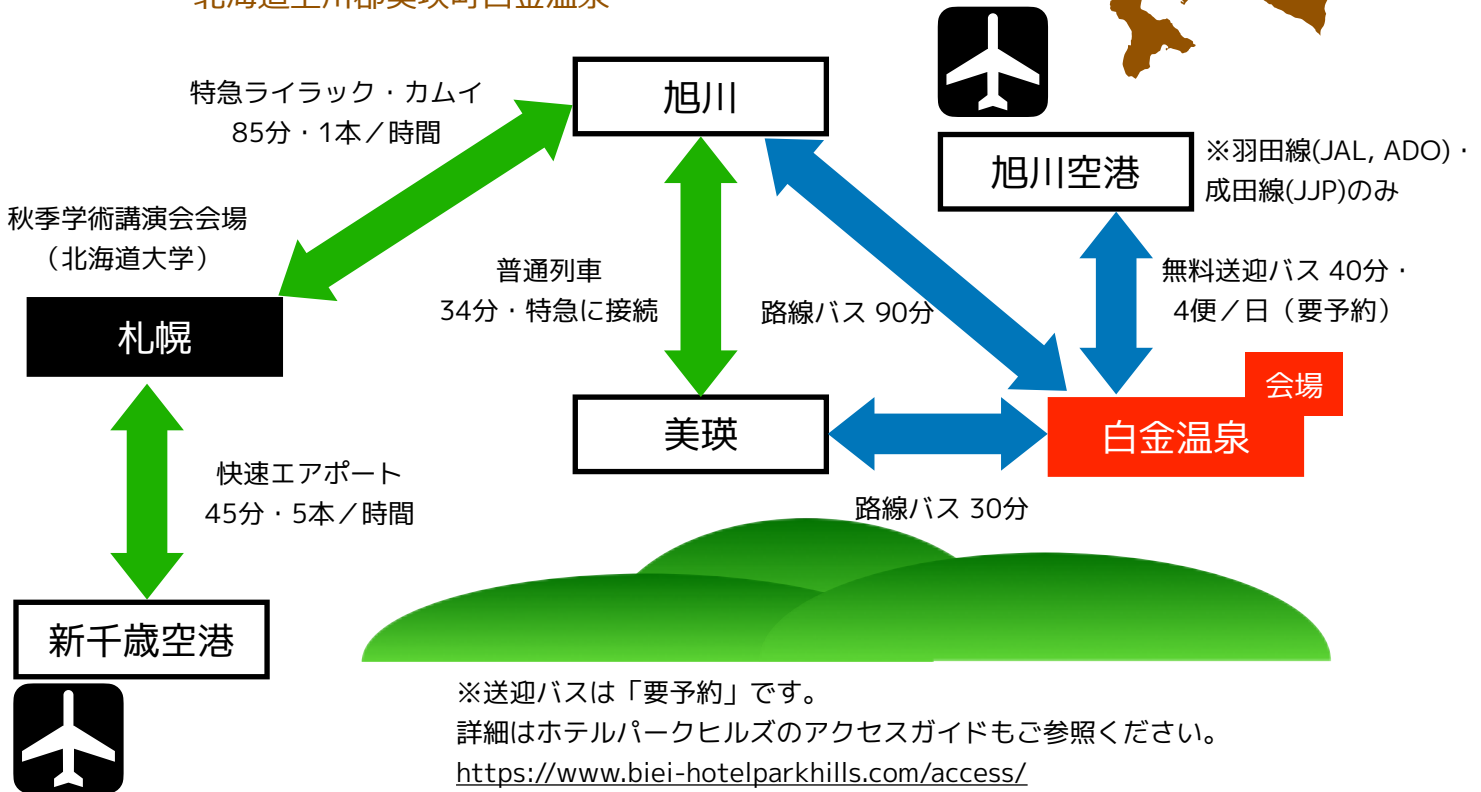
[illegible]

特急ライラック・カムイ
85分・1本／時間

旭川

旭川空港

※羽田線(JAL, ADO)・成田線(JJP)のみ

秋季学術講演会会場
（北海道大学）

札幌

普通列車
34分・特急に接続

路線バス 90分

無料送迎バス 40分・4便／日（要予約）

会場

美瑛

白金温泉

快速エアポート
45分・5本／時間

路線バス 30分

新千歳空港

※送迎バスは「要予約」です。
詳細はホテルパークヒルズのアクセスガイドもご参照ください。
https://www.biei-hotelparkhills.com/access/